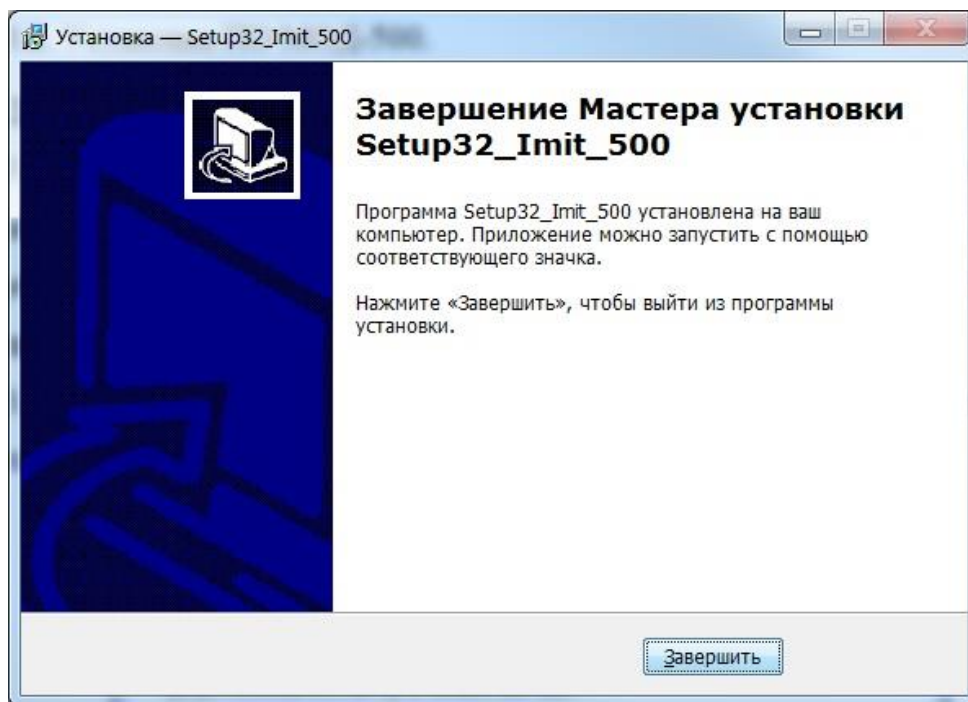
Установка — Setup32_Imit_500

Завершение Мастера установки Setup32_Imit_500

Программа Setup32_Imit_500 установлена на ваш компьютер. Приложение можно запустить с помощью соответствующего значка.

Нажмите «Завершить», чтобы выйти из программы установки.

Завершить